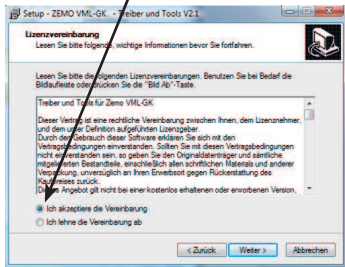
Setup - ZEMO VML-GK - Treiber und Tools V2.1

Lizenzvereinbarung
Lesen Sie bitte folgende, wichtige Informationen bevor Sie fortfahren.

Lesen Sie bitte die folgenden Lizenzvereinbarungen. Benutzen Sie bei Bedarf die Bildlaufleiste oder drücken Sie die "Bild Ab"-Taste.

Treiber und Tools für Zemo VML-GK

Dieser Vertrag ist eine rechtliche Vereinbarung zwischen Ihnen, dem Lizenznehmer, und dem unter Definition aufgeführten Lizenzgeber.
Durch den Gebrauch dieser Software erklären Sie sich mit den Vertragsbedingungen einverstanden. Sollten Sie mit diesen Vertragsbedingungen nicht einverstanden sein, so geben Sie den Originaldatenträger und sämtliche mitgelieferten Bestandteile, einschließlich allen schriftlichen Materials und anderer Verpackung, unverzüglich an Ihren Erwerbsort gegen Rückerstattung des Kaufpreises zurück.
Dieses Angebot gilt nicht bei einer kostenlos erhaltenen oder erworbenen Version.

Ich akzeptiere die Vereinbarung
Ich lehne die Vereinbarung ab

< Zurück   Weiter >   Abbrechen